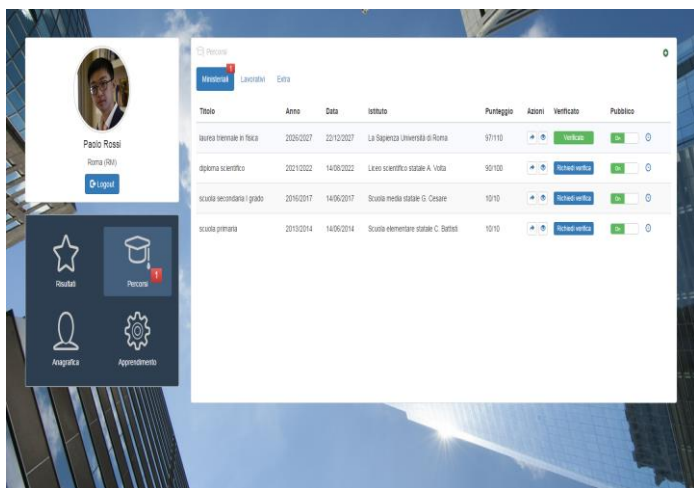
Paolo Rossi

Roma (RM)

Logout

Risultati

Percorsi 1

Anagrafica

Apprendimento

Percorsi

Ministeriali 1 Lavorativi Extra

| Titolo | Anno | Data | Istituto | Punteggio | Azioni | Verificato | Pubblico |
|---|---|---|---|---|---|---|---|
| laurea triennale in fisica | 2026/2027 | 22/12/2027 | La Sapienza Università di Roma | 97/110 | | Verificato | On |
| diploma scientifico | 2021/2022 | 14/08/2022 | Liceo scientifico statale A. Volta | 90/100 | | Richiedi verifica | On |
| scuola secondaria I grado | 2016/2017 | 14/06/2017 | Scuola media statale G. Cesare | 10/10 | | Richiedi verifica | On |
| scuola primaria | 2013/2014 | 14/06/2014 | Scuola elementare statale C. Battisti | 10/10 | | Richiedi verifica | On |